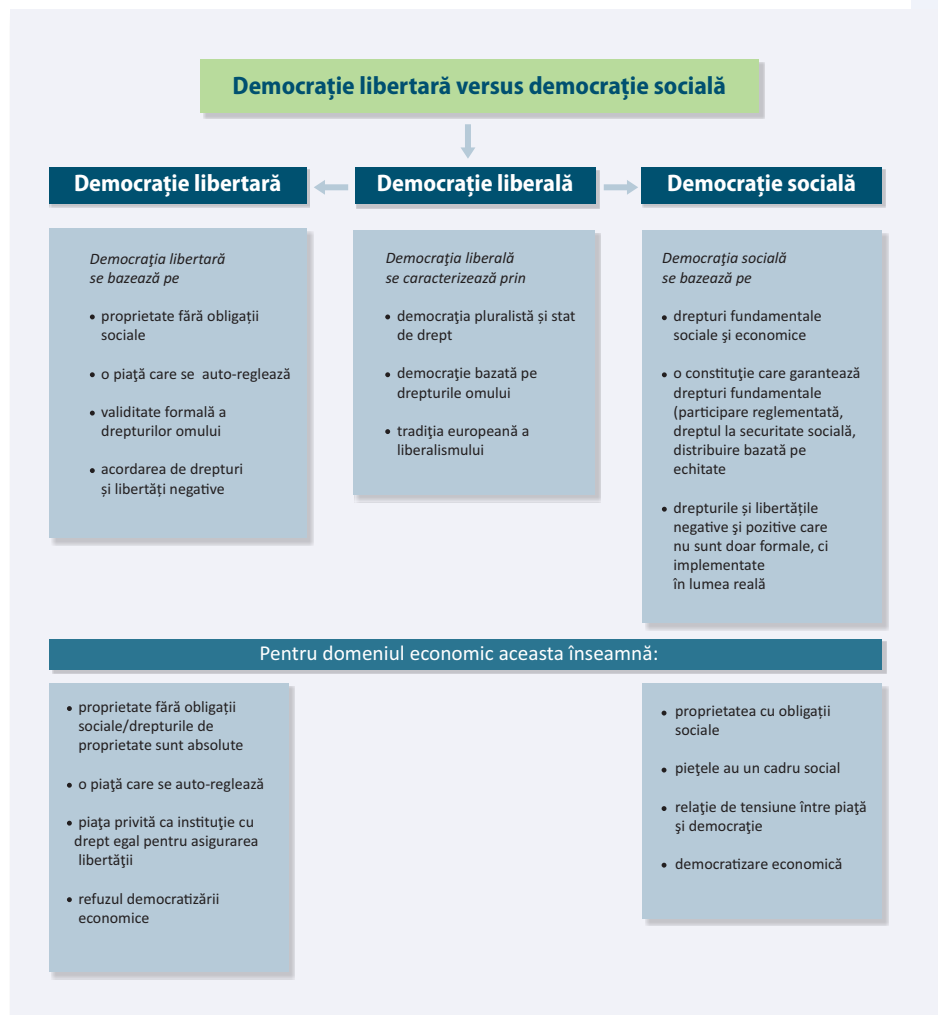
Democrație libertară versus democrație socială

Democrație libertară

Democrație liberală

Democrație socială

*Democrația libertară se bazează pe*

• proprietate fără obligații sociale

• o piață care se auto-reglează

• validitate formală a drepturilor omului

• acordarea de drepturi și libertăți negative

*Democrația liberală se caracterizează prin*

• democrația pluralistă și stat de drept

• democrație bazată pe drepturile omului

• tradiția europeană a liberalismului

*Democrația socială se bazează pe*

• drepturi fundamentale sociale şi economice

• o constituție care garantează drepturi fundamentale (participare reglementată, dreptul la securitate socială, distribuire bazată pe echitate

• drepturile și libertățile negative şi pozitive care nu sunt doar formale, ci implementate în lumea reală

Pentru domeniul economic aceasta înseamnă:

• proprietate fără obligații sociale/drepturile de proprietate sunt absolute

• o piaţă care se auto-reglează

• piața privită ca instituție cu drept egal pentru asigurarea libertății

• refuzul democratizării economice

• proprietatea cu obligații sociale

• pieţele au un cadru social

• relație de tensiune între piață şi democrație

• democratizare economică